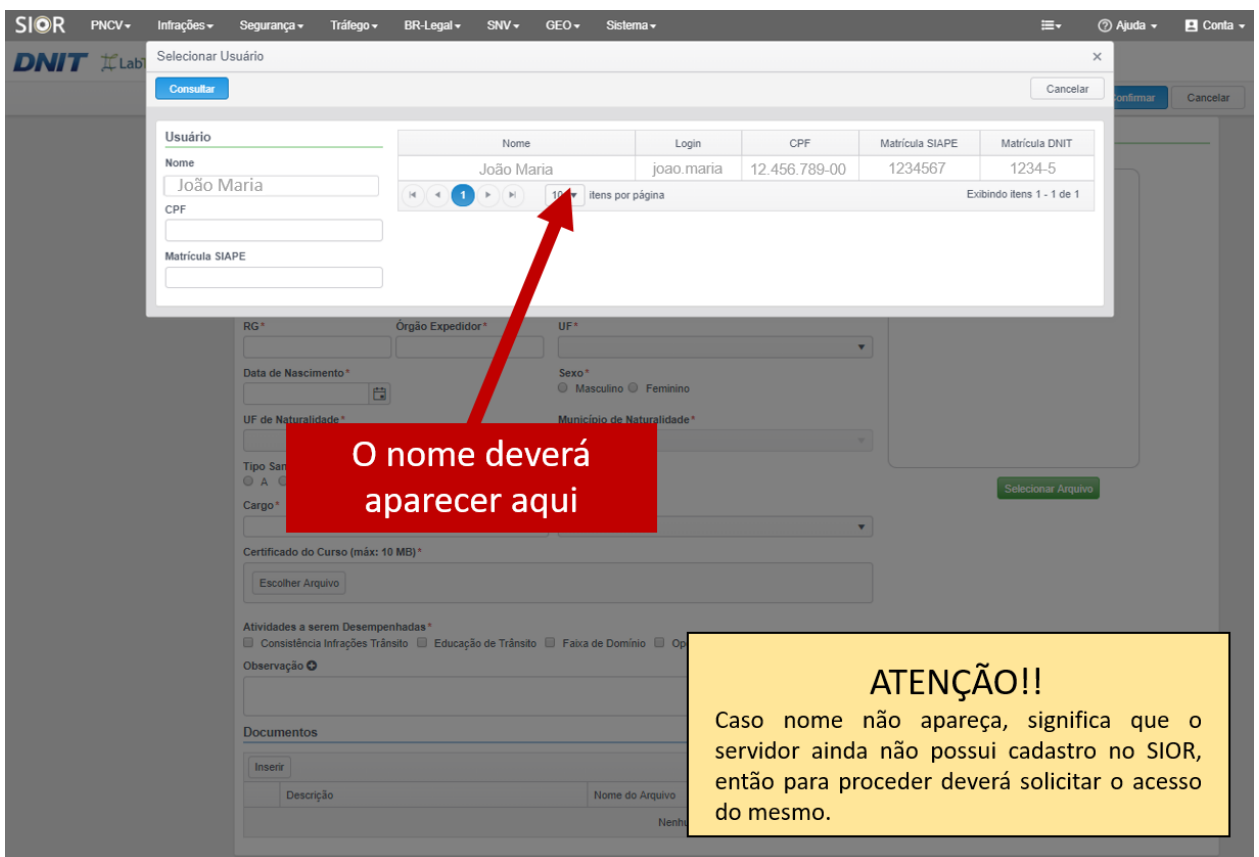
SIOR PNCV ▾ Infrações ▾ Segurança ▾ Tráfego ▾ BR-Legal ▾ SNV ▾ GEO ▾ Sistema ▾

Ajuda ▾ Conta ▾

DNIT LabT

Selecionar Usuário ×

Consultar

Cancelar

Confirmar Cancelar

Usuário

Nome

João Maria

CPF

Matrícula SIAPE

| Nome | Login | CPF | Matrícula SIAPE | Matrícula DNIT |
|---|---|---|---|---|
| João Maria | joao.maria | 12.456.789-00 | 1234567 | 1234-5 |

1 10 itens por página Exibindo itens 1 - 1 de 1

RG* Órgão Expedidor* UF*

Data de Nascimento* Sexo* Masculino Feminino

UF de Naturalidade* Município de Naturalidade*

Tipo San

A

Cargo*

O nome deverá aparecer aqui

Selecionar Arquivo

Certificado do Curso (máx: 10 MB)*

Escolher Arquivo

Atividades a serem Desempenhadas*

Consistência Infrações Trânsito Educação de Trânsito Faixa de Domínio Op

Observação

Documentos

Inserir

Descrição Nome do Arquivo

Nenhu

ATENÇÃO!!

Caso nome não apareça, significa que o servidor ainda não possui cadastro no SIOR, então para proceder deverá solicitar o acesso do mesmo.